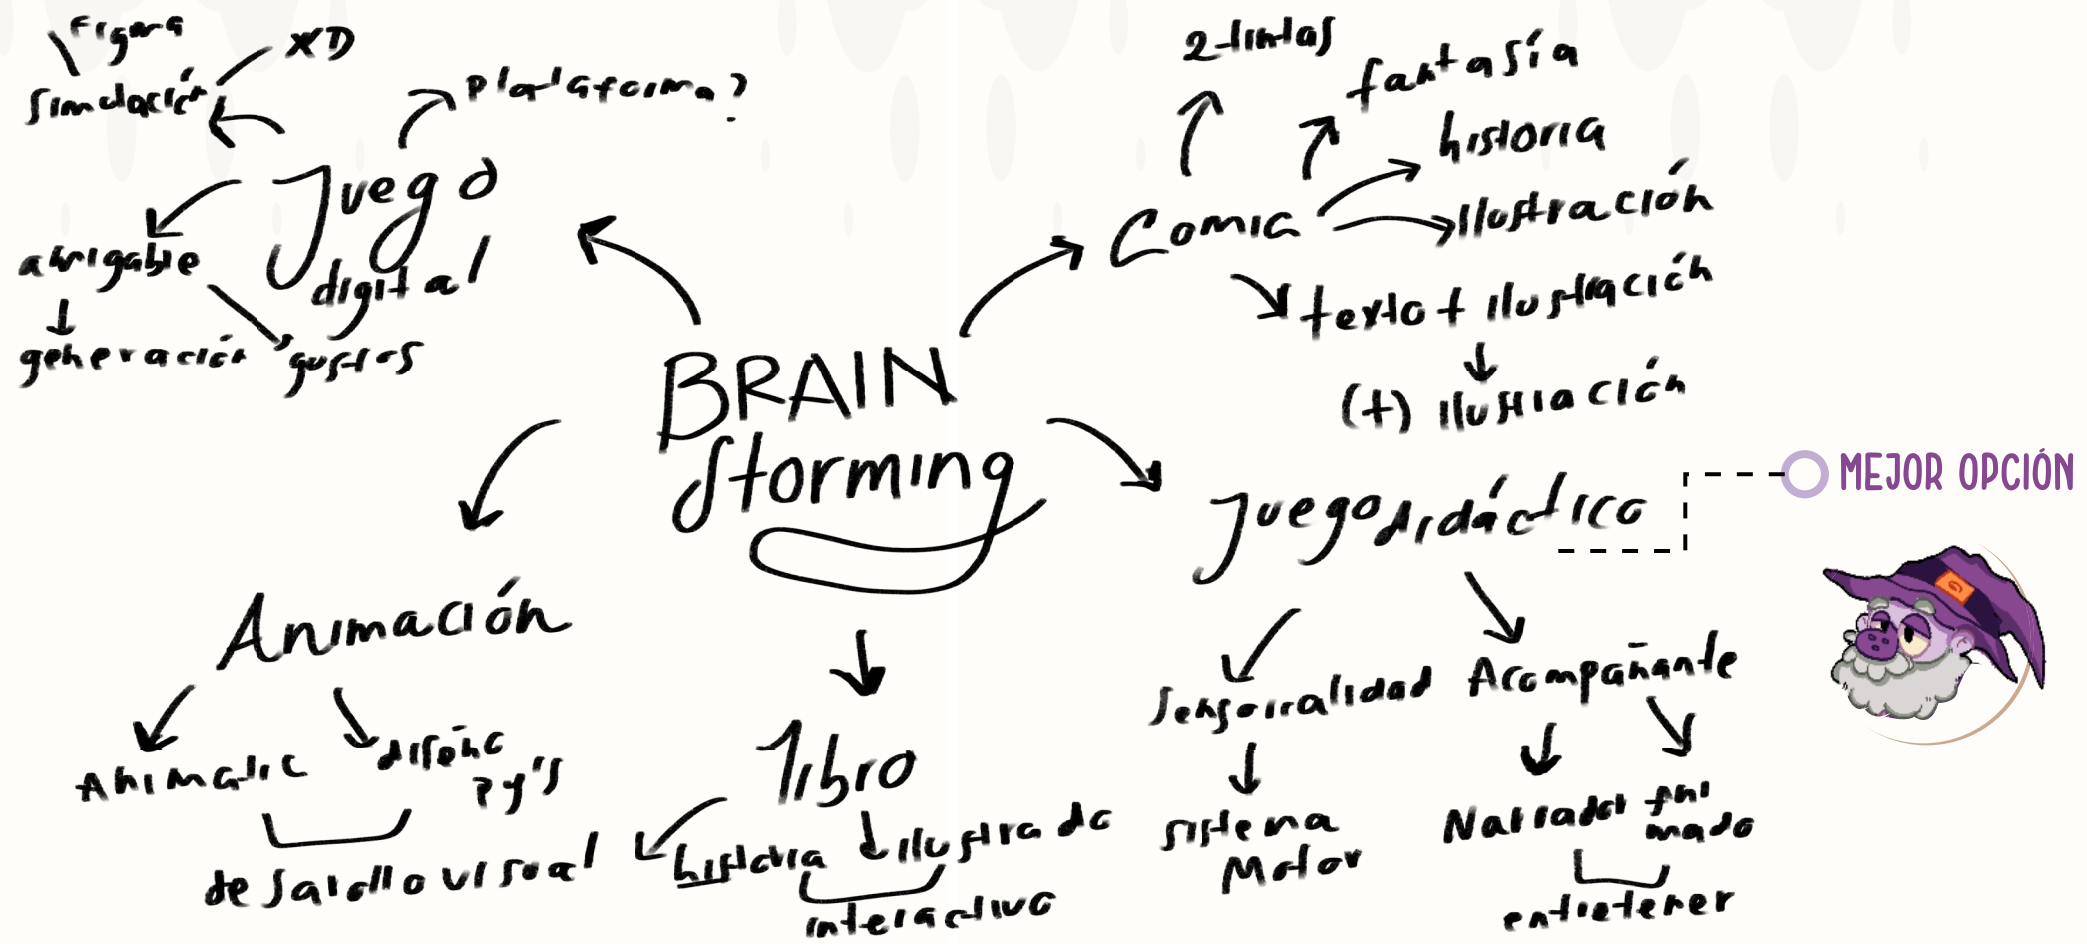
BRAIN storming

figura
XD
simulación
plataforma?
Juego digital
amigable
generación
gustos

2 tintas
fantasía
historia
Comic
ilustración
texto + ilustración
(+) ilustración

Juego didáctico
MEJOR OPCIÓN
Sensorialidad
sistema Motor
Acompañante
Narrador
animado
entretener

Animación
Animatic
diseño pj's
desarrollo visual

libro
historia
ilustrado
interactivo